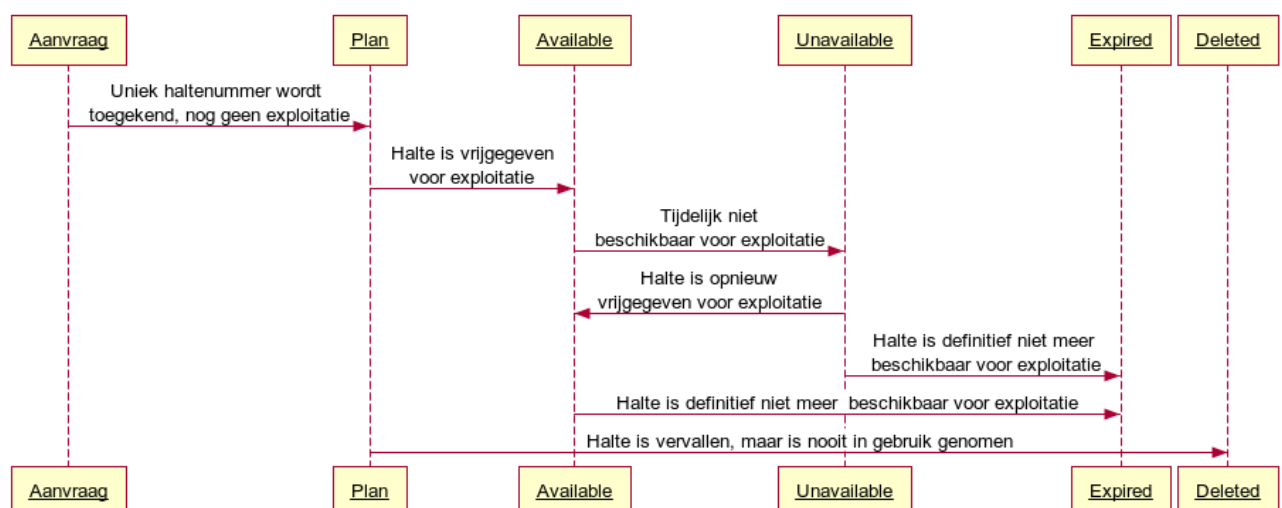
Aanvraag
Plan
Available
Unavailable
Expired
Deleted

Uniek haltenummer wordt toegekend, nog geen exploitatie

Halte is vrijgegeven voor exploitatie

Tijdelijk niet beschikbaar voor exploitatie

Halte is opnieuw vrijgegeven voor exploitatie

Halte is definitief niet meer beschikbaar voor exploitatie

Halte is definitief niet meer beschikbaar voor exploitatie

Halte is vervallen, maar is nooit in gebruik genomen

Aanvraag
Plan
Available
Unavailable
Expired
Deleted